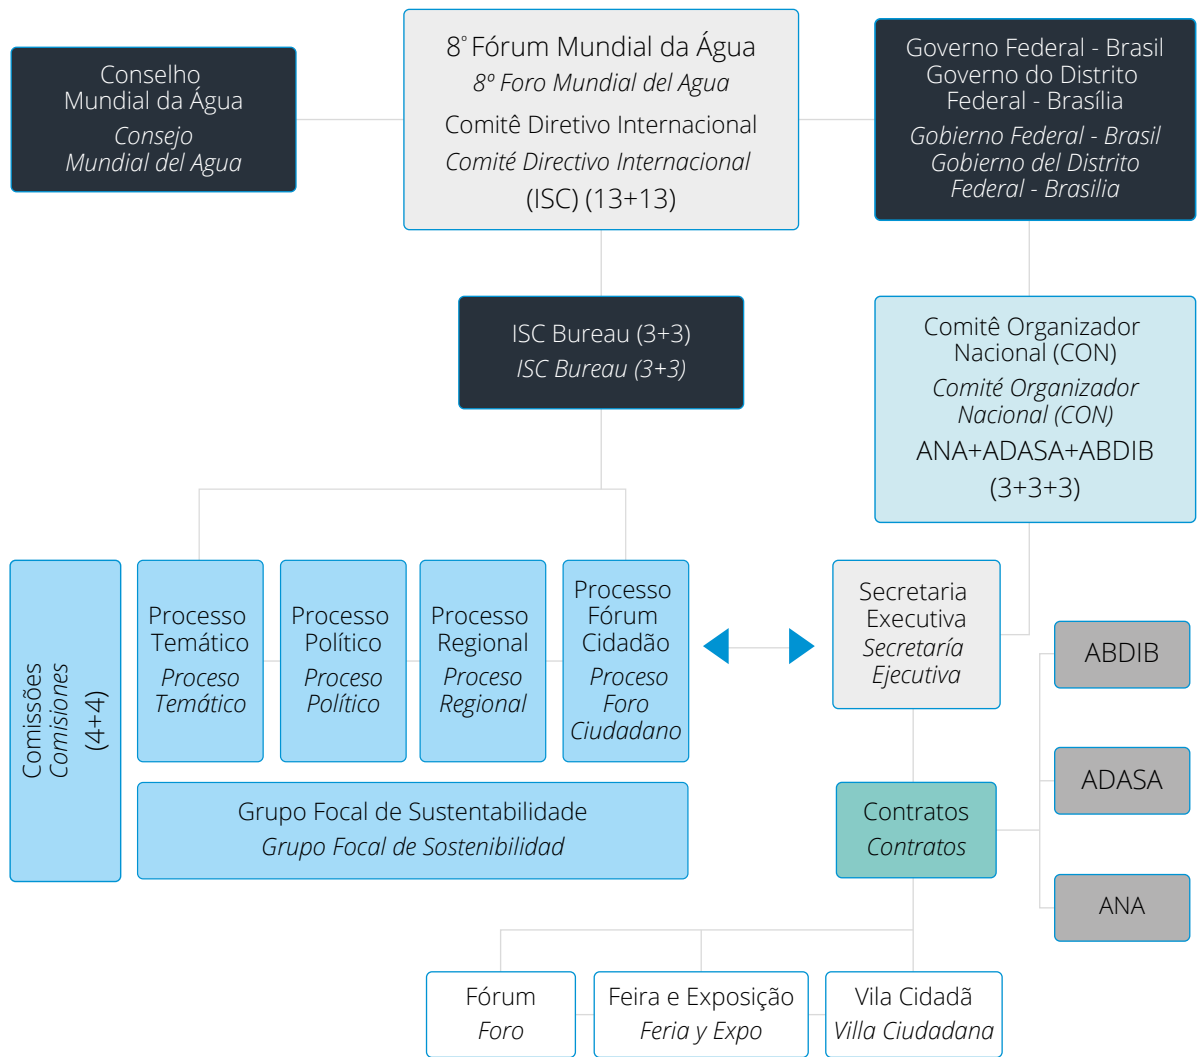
Conselho Mundial da Água
Consejo Mundial del Agua

8° Fórum Mundial da Água
8º Foro Mundial del Agua
Comitê Diretivo Internacional
Comité Directivo Internacional
(ISC) (13+13)

Governo Federal - Brasil
Governo do Distrito Federal - Brasília
Gobierno Federal - Brasil
Gobierno del Distrito Federal - Brasilia

ISC Bureau (3+3)
ISC Bureau (3+3)

Comitê Organizador Nacional (CON)
Comité Organizador Nacional (CON)
ANA+ADASA+ABDIB
(3+3+3)

Comissões
Comisiones
(4+4)

Processo Temático
Proceso Temático

Processo Político
Proceso Político

Processo Regional
Proceso Regional

Processo Fórum Cidadão
Proceso Foro Ciudadano

Secretaria Executiva
Secretaría Ejecutiva

ABDIB

ADASA

ANA

Grupo Focal de Sustentabilidade
Grupo Focal de Sostenibilidad

Contratos
Contratos

Fórum
Foro

Feira e Exposição
Feria y Expo

Vila Cidadã
Villa Ciudadana